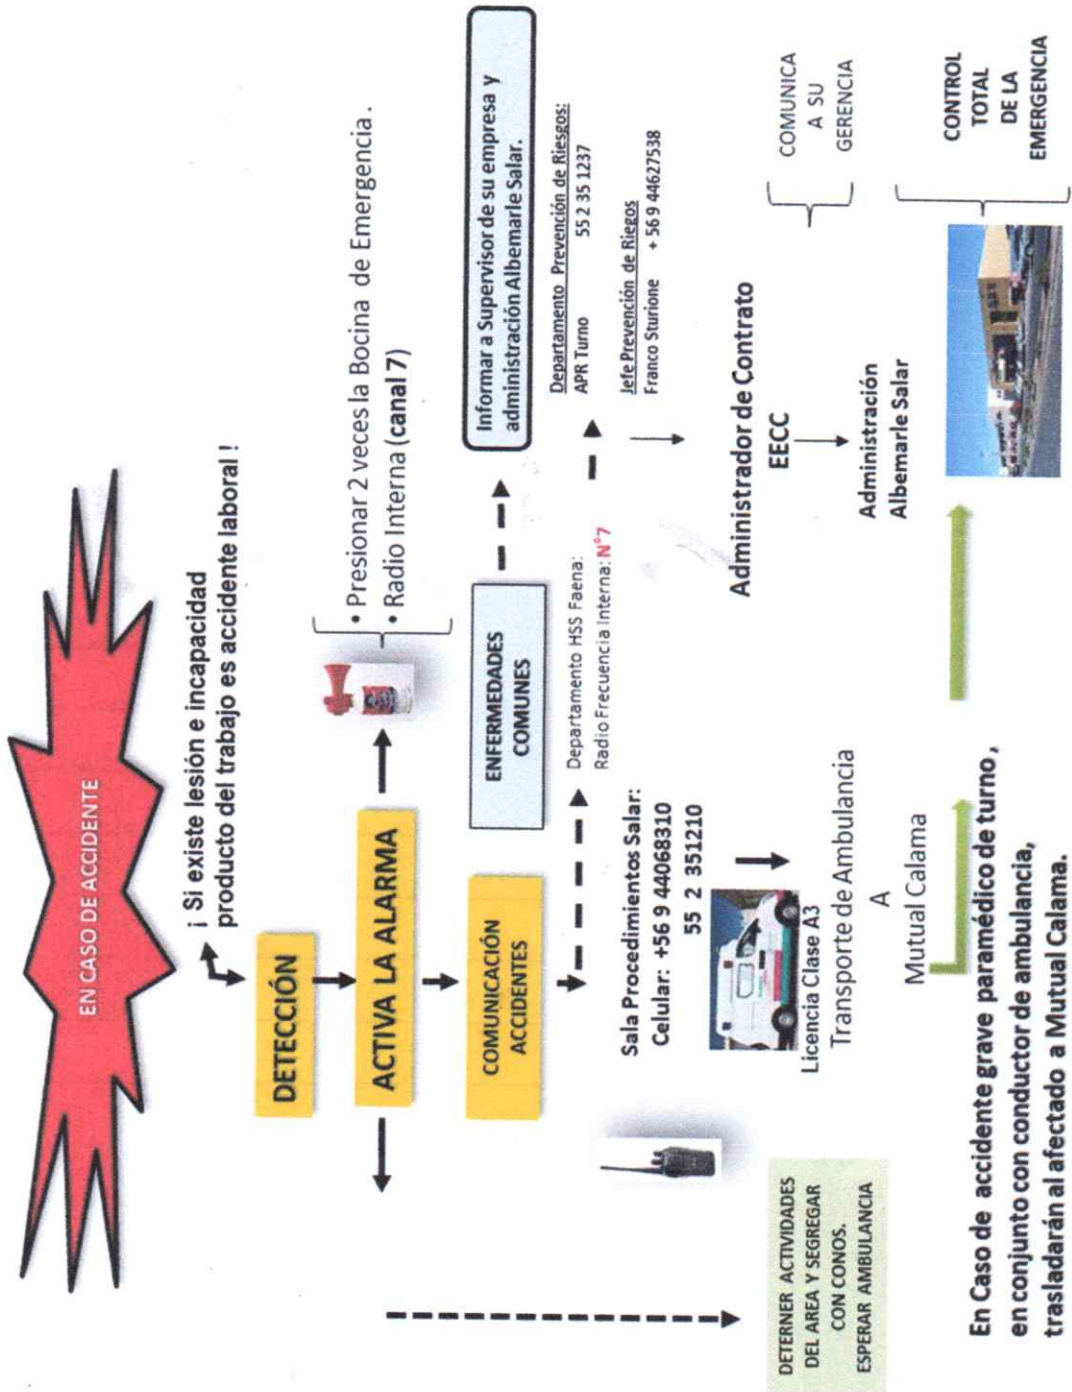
EN CASO DE ACCIDENTE

¡ Si existe lesión e incapacidad producto del trabajo es accidente laboral !

DETECCIÓN

ACTIVA LA ALARMA

• Presionar 2 veces la Bocina de Emergencia.
• Radio Interna (canal 7)

COMUNICACIÓN ACCIDENTES

ENFERMEDADES COMUNES

Departamento HSS Faena:
Radio Frecuencia Interna: N°7

Informar a Supervisor de su empresa y administración Albemarle Salar.

Departamento Prevención de Riegos:
APR Turno 55 2 35 1237

Jefe Prevención de Riegos
Franco Sturione + 56 9 44627538

Administrador de Contrato EECC

Administración Albemarle Salar

COMUNICA A SU GERENCIA

CONTROL TOTAL DE LA EMERGENCIA

Sala Procedimientos Salar:
Celular: +56 9 44068310
55 2 351210

Licencia Clase A3
Transporte de Ambulancia
A
Mutual Calama

DETERNER ACTIVIDADES DEL AREA Y SEGREGAR CON CONOS. ESPERAR AMBULANCIA

En Caso de accidente grave paramédico de turno, en conjunto con conductor de ambulancia, trasladarán al afectado a Mutual Calama.